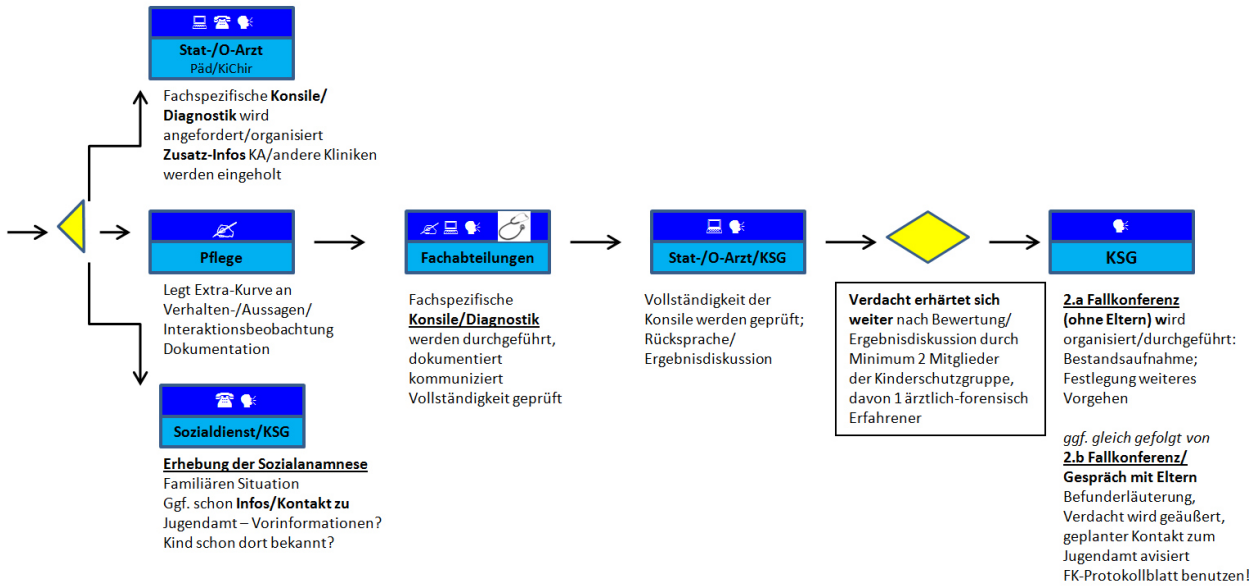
Stat-/O-Arzt
Päd/KiChir

Fachspezifische **Konsile/ Diagnostik** wird angefordert/organisiert
**Zusatz-Infos** KA/andere Kliniken werden eingeholt

Pflege

Legt Extra-Kurve an
Verhalten-/Aussagen/ Interaktionsbeobachtung
Dokumentation

Sozialdienst/KSG

Erhebung der Sozialanamnese
Familiären Situation
Ggf. schon **Infos/Kontakt zu** Jugendamt – Vorinformationen? Kind schon dort bekannt?

Fachabteilungen

Fachspezifische
Konsile/Diagnostik
werden durchgeführt, dokumentiert kommuniziert
Vollständigkeit geprüft

Stat-/O-Arzt/KSG

Vollständigkeit der Konsile werden geprüft;
Rücksprache/ Ergebnisdiskussion

**Verdacht erhärtet sich weiter** nach Bewertung/ Ergebnisdiskussion durch Minimum 2 Mitglieder der Kinderschutzgruppe, davon 1 ärztlich-forensisch Erfahrener

KSG

**2.a Fallkonferenz (ohne Eltern)** wird organisiert/durchgeführt:
Bestandsaufnahme;
Festlegung weiteres Vorgehen

*ggf. gleich gefolgt von*
**2.b Fallkonferenz/ Gespräch mit Eltern**
Befunderläuterung,
Verdacht wird geäußert,
geplanter Kontakt zum Jugendamt avisiert
FK-Protokollblatt benutzen!